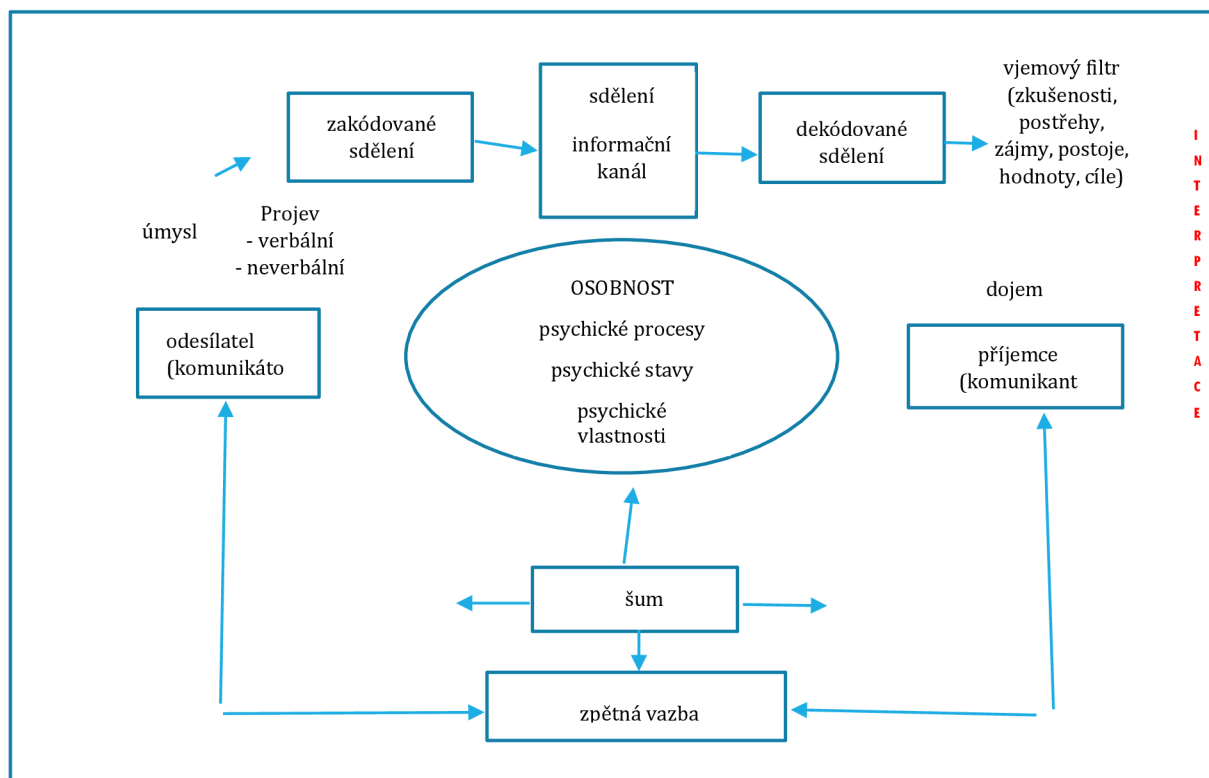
zakódované sdělení

sdělení

informační kanál

dekódované sdělení

vjemový filtr (zkušenosti, postřehy, zájmy, postoje, hodnoty, cíle)

INTERPRETACE

úmysl

Projev
- verbální
- neverbální

OSOBNOST

psychické procesy

psychické stavy

psychické vlastnosti

dojem

odesílatel (komunikáto

příjemce (komunikant

šum

zpětná vazba